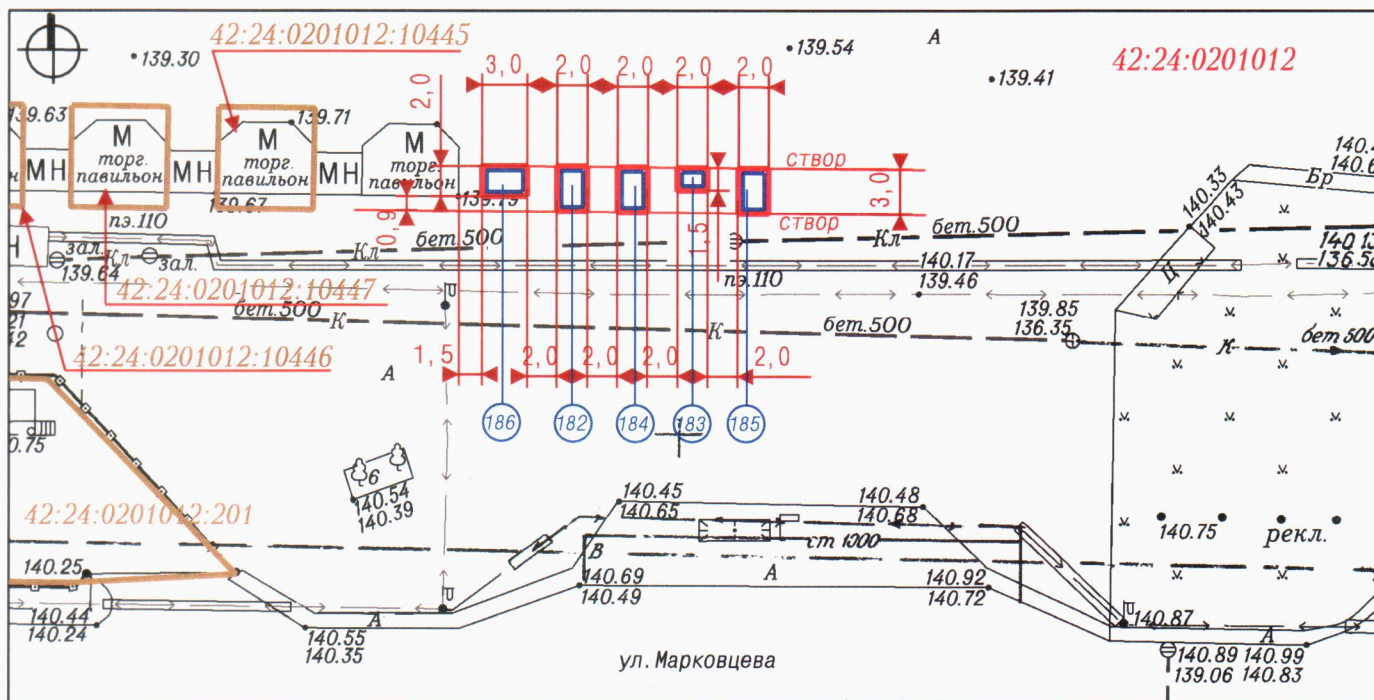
42:24:0201012:10445
139.30
139.54
A
139.41
42:24:0201012
3,0 2,0 2,0 2,0 2,0
2,0
139.63
М
торг.
павильон
МН
М
торг.
павильон
139.71
МН
М
торг.
павильон
створ
3,0
139.79
139.67
пэ.110
створ
0,9
бет.500
1,5
Кл
бет.500
зал.
Кл
зал.
139.64
42:24:0201012:10447
пэ.110
140.17
139.46
Бр
140.33
140.43
Ц
бет.500
К
К
бет.500
139.85
136.35
К
бет 500
42:24:0201012:10446
1,5
2,0 2,0 2,0 2,0
A
186
182
184
183
185
0.75
6
140.54
140.39
42:24:0201012:201
140.45
140.65
140.48
140.68
ст 1000
140.75
рекл.
В
140.25
140.69
140.49
A
140.92
140.72
140.44
140.24
140.55
140.35
A
140.87
A
ул. Марковцева
140.89
139.06
140.99
140.83